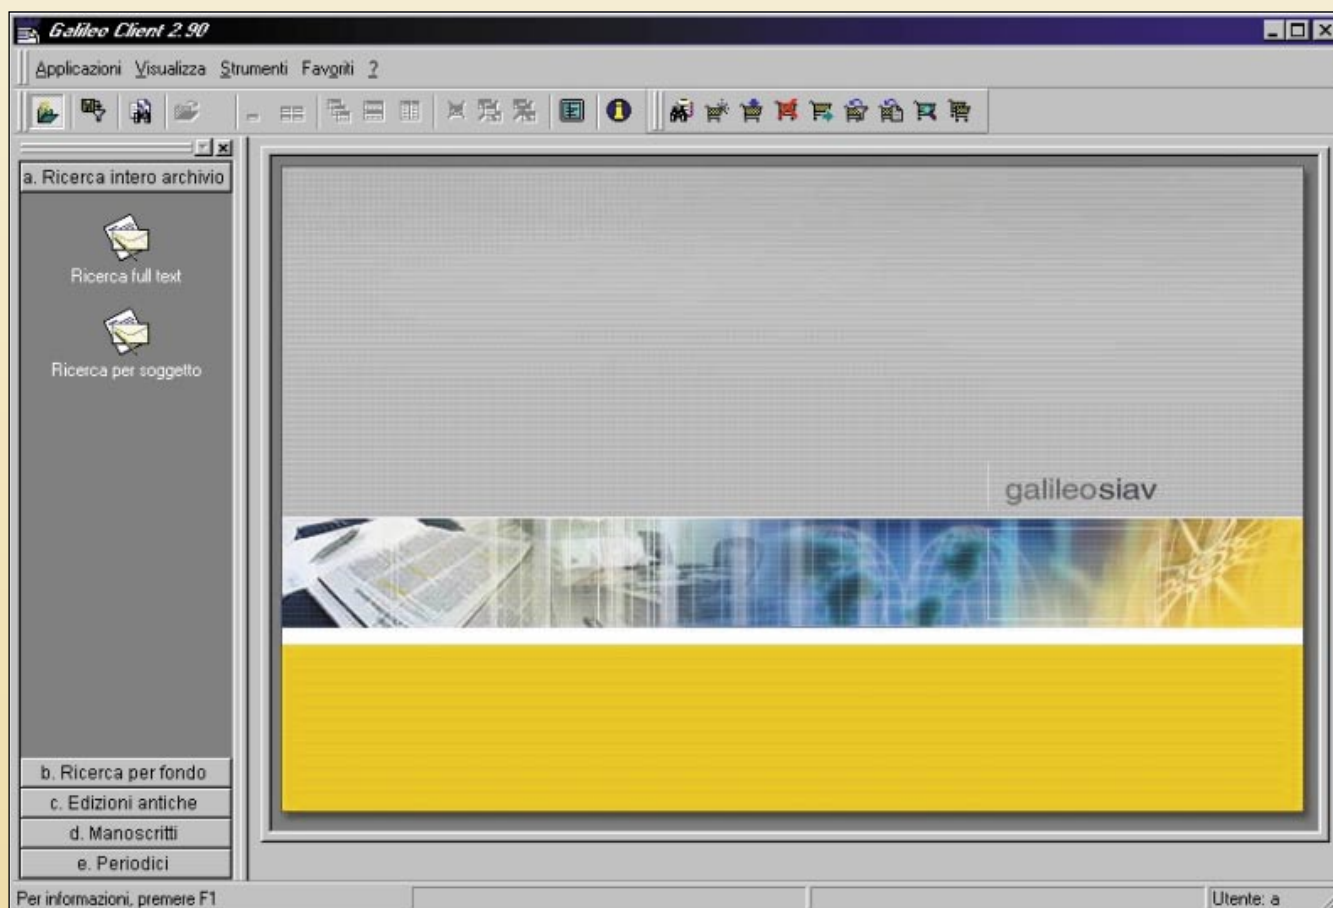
Galileo Client 2.90

Applicazioni Visualizza Strumenti Favoriti ?

a. Ricerca intero archivio

Ricerca full text

Ricerca per soggetto

b. Ricerca per fondo

c. Edizioni antiche

d. Manoscritti

e. Periodici

galileosiav

Per informazioni, premere F1

Utente: a